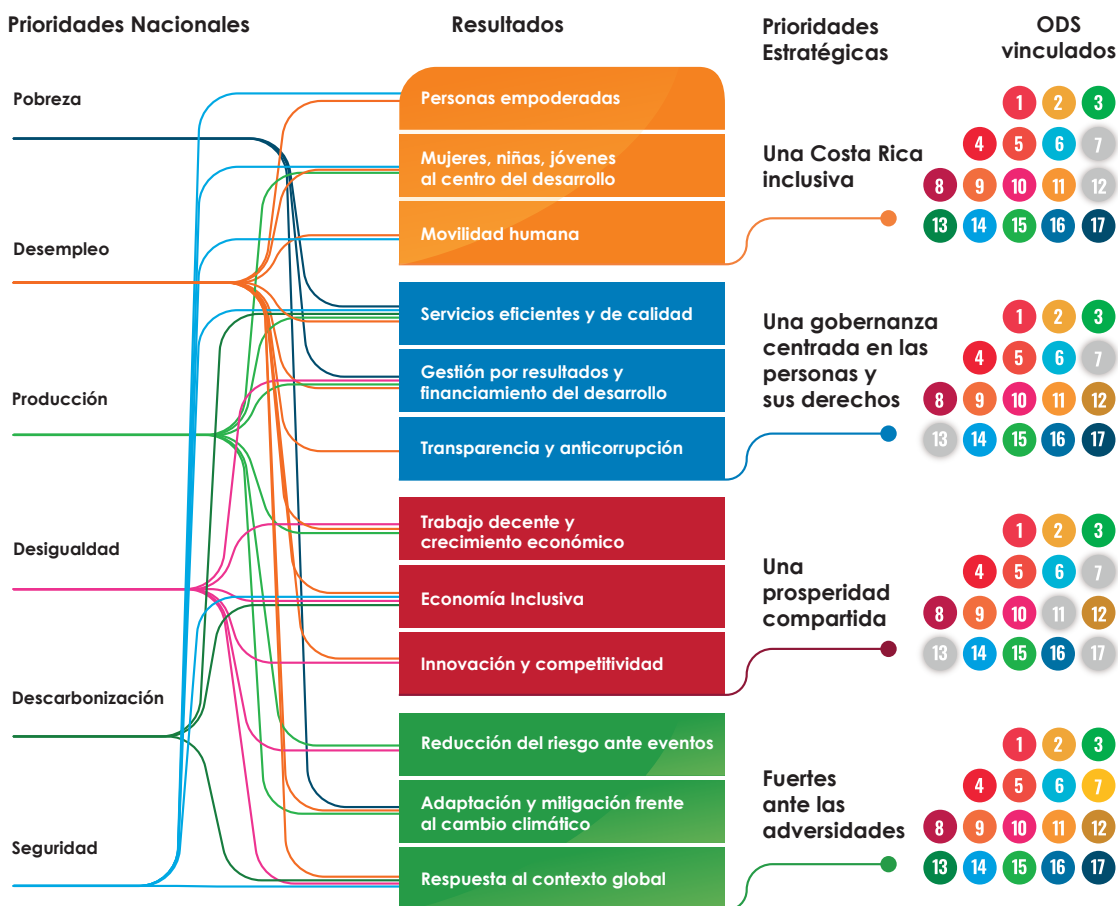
Prioridades Nacionales

Resultados

Prioridades Estratégicas

ODS vinculados

Pobreza

Desempleo

Producción

Desigualdad

Descarbonización

Seguridad

Personas empoderadas

Mujeres, niñas, jóvenes al centro del desarrollo

Movilidad humana

Servicios eficientes y de calidad

Gestión por resultados y financiamiento del desarrollo

Transparencia y anticorrupción

Trabajo decente y crecimiento económico

Economía Inclusiva

Innovación y competitividad

Reducción del riesgo ante eventos

Adaptación y mitigación frente al cambio climático

Respuesta al contexto global

Una Costa Rica inclusiva

1 2 3 4 5 6 7 8 9 10 11 12 13 14 15 16 17

Una gobernanza centrada en las personas y sus derechos

1 2 3 4 5 6 7 8 9 10 11 12 13 14 15 16 17

Una prosperidad compartida

1 2 3 4 5 6 7 8 9 10 11 12 13 14 15 16 17

Fuertes ante las adversidades

1 2 3 4 5 6 7 8 9 10 11 12 13 14 15 16 17